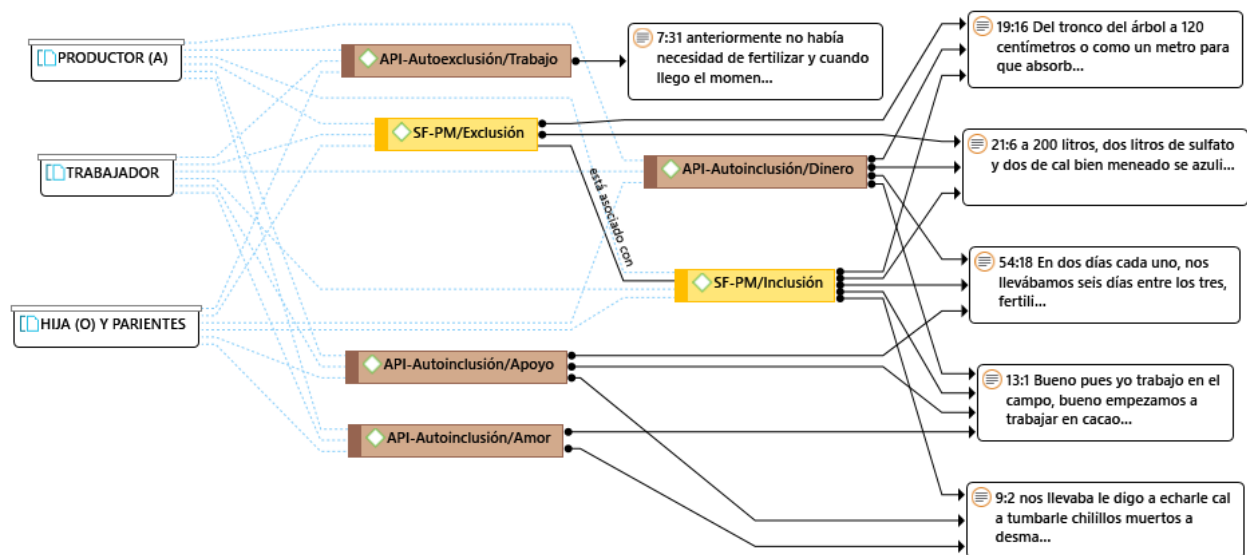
PRODUCTOR (A)

TRABAJADOR

HIJA (O) Y PARIENTES

API-Autoexclusión/Trabajo

SF-PM/Exclusión

está asociado con

API-Autoinclusión/Dinero

SF-PM/Inclusión

API-Autoinclusión/Apoyo

API-Autoinclusión/Amor

7:31 anteriormente no había necesidad de fertilizar y cuando llego el momen...

19:16 Del tronco del árbol a 120 centímetros o como un metro para que absorb...

21:6 a 200 litros, dos litros de sulfato y dos de cal bien meneado se azuli...

54:18 En dos días cada uno, nos llevábamos seis días entre los tres, fertili...

13:1 Bueno pues yo trabajo en el campo, bueno empezamos a trabajar en cacao...

9:2 nos llevaba le digo a echarle cal a tumbarle chilillos muertos a desma...